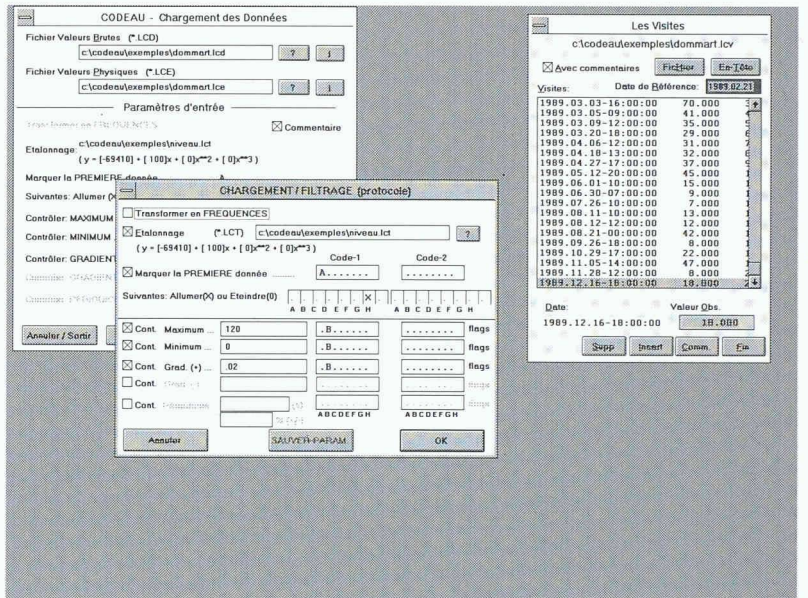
CODEAU - Chargement des Données

Fichier Valeurs Brutes (*.LCD)
c:\codeau\exemples\dommart.lcd
?
i

Fichier Valeurs Physiques (*.LCE)
c:\codeau\exemples\dommart.lce
?
i

Paramètres d'entrée

Transformer en FREQUENCES
☒ Commentaire

Etalonnage: c:\codeau\exemples\niveau.lct
( y = [-69410] + [ 100]x + [ 0]x**2 + [ 0]x**3 )

Marquer la PREMIERE donnée

Suivantes: Allumer (X

Contrôler: MAXIMUM

Contrôler: MINIMUM

Contrôler: GRADIENT

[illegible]

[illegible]

Annuler / Sortir

CHARGEMENT / FILTRAGE (protocole)

☐ Transformer en FREQUENCES

☒ Etalonnage (*.LCT) c:\codeau\exemples\niveau.lct ?
( y = [-69410] + [ 100]x + [ 0]x**2 + [ 0]x**3 )

Code-1 Code-2
☒ Marquer la PREMIERE donnée ........ A....... ........

Suivantes: Allumer(X) ou Eteindre(0) X
A B C D E F G H A B C D E F G H

☒ Cont. Maximum ... 120 .B...... ........ flags
☒ Cont. Minimum ... 0 .B...... ........ flags
☒ Cont. Grad. (+) ... .02 .B...... ........ flags
☐ Cont. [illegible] flags
☐ Cont. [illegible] flags
ABCDEFGH ABCDEFGH

Annuler
SAUVER PARAM
OK

Les Visites
c:\codeau\exemples\dommart.lcv
☒ Avec commentaires
Fichier
En-Tête
Visites:
Date de Référence: 1989.02.21

| | |
|---|---|
| 1989.03.03-16:00:00 | 70.000 |
| 1989.03.05-09:00:00 | 41.000 |
| 1989.03.09-12:00:00 | 35.000 |
| 1989.03.20-18:00:00 | 29.000 |
| 1989.04.06-12:00:00 | 31.000 |
| 1989.04.18-13:00:00 | 32.000 |
| 1989.04.27-17:00:00 | 37.000 |
| 1989.05.12-20:00:00 | 45.000 |
| 1989.06.01-10:00:00 | 15.000 |
| 1989.06.30-07:00:00 | 9.000 |
| 1989.07.26-10:00:00 | 7.000 |
| 1989.08.11-10:00:00 | 13.000 |
| 1989.08.12-12:00:00 | 12.000 |
| 1989.08.21-08:00:00 | 42.000 |
| 1989.09.26-18:00:00 | 8.000 |
| 1989.10.29-17:00:00 | 22.000 |
| 1989.11.05-14:00:00 | 47.000 |
| 1989.11.28-12:00:00 | 8.000 |
| 1989.12.16-18:00:00 | 18.000 |

Date:
Valeur Obs.
1989.12.16-18:00:00
18.000

Supp
Insert
Comm.
Fin